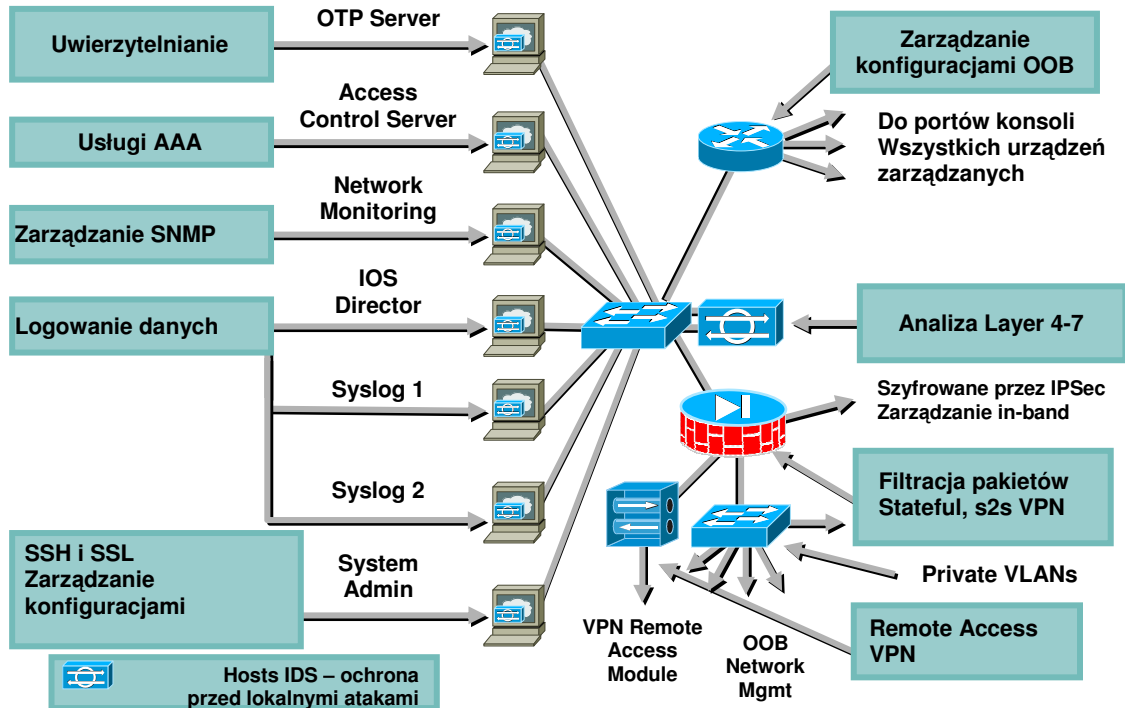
Uwierzytelnianie

OTP Server

Usługi AAA

Access Control Server

Zarządzanie SNMP

Network Monitoring

Logowanie danych

IOS Director

Syslog 1

Syslog 2

SSH i SSL Zarządzanie konfiguracjami

System Admin

Hosts IDS – ochrona przed lokalnymi atakami

Zarządzanie konfiguracjami OOB

Do portów konsoli Wszystkich urządzeń zarządzanych

Analiza Layer 4-7

Szyfrowane przez IPSec Zarządzanie in-band

Filtracja pakietów Stateful, s2s VPN

Private VLANs

Remote Access VPN

VPN Remote Access Module

OOB Network Mgmt